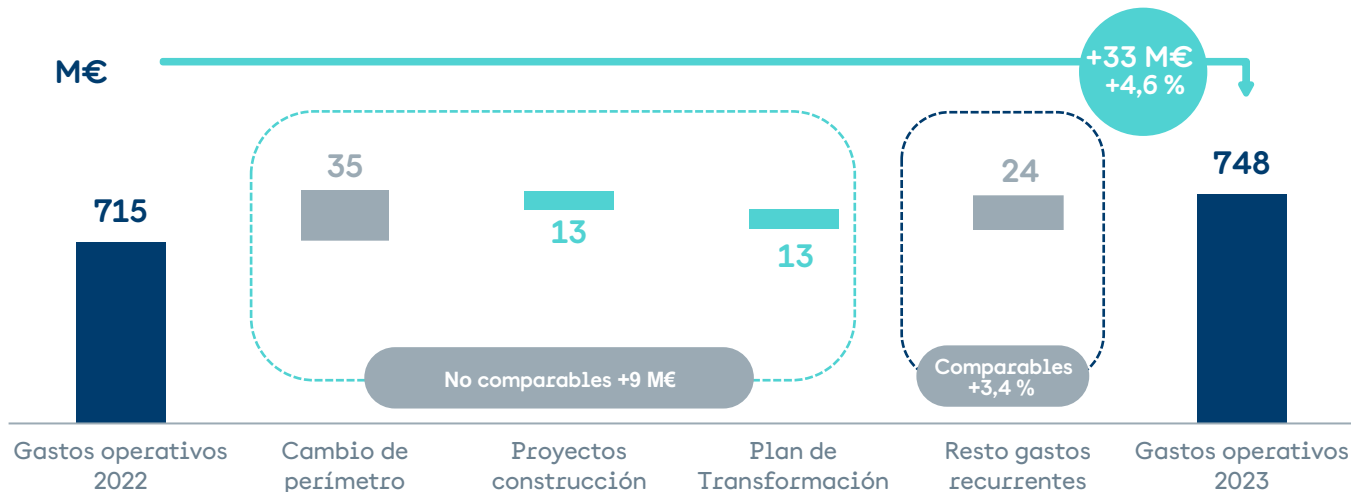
M€

+33 M€
+4,6 %

715

35

13

13

24

748

No comparables +9 M€

Comparables
+3,4 %

Gastos operativos 2022

Cambio de perímetro

Proyectos construcción

Plan de Transformación

Resto gastos recurrentes

Gastos operativos 2023